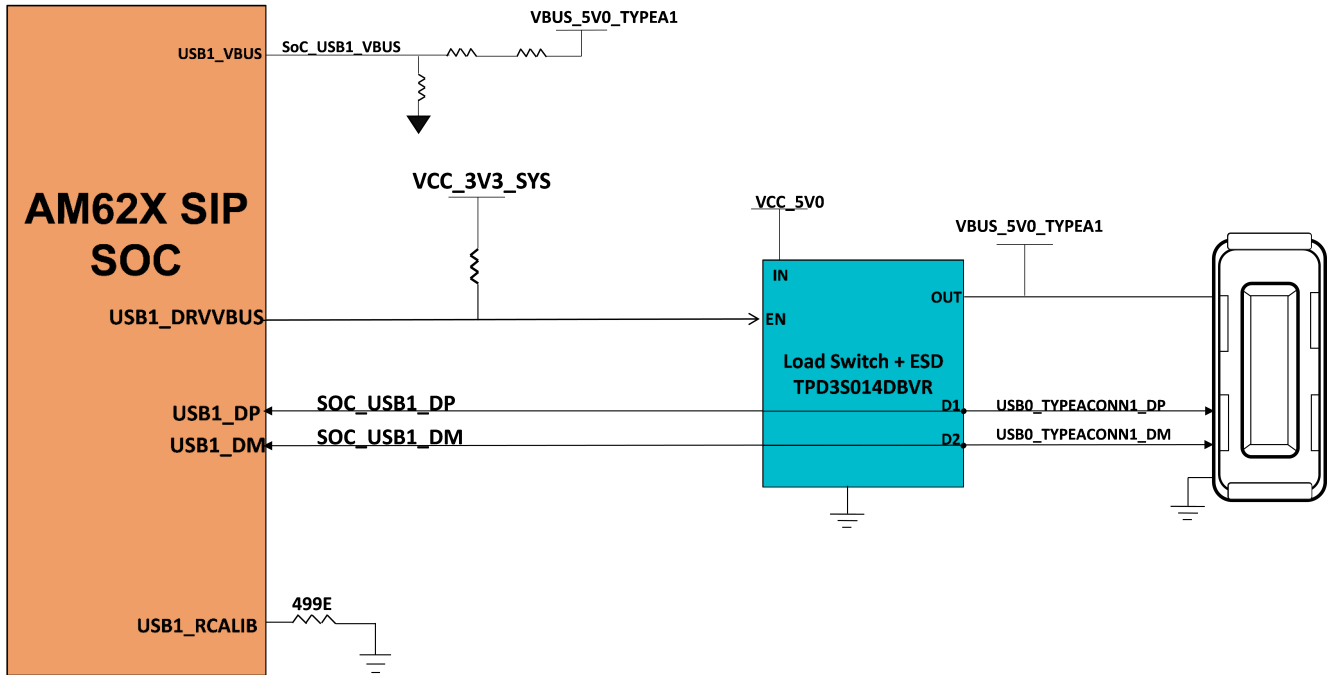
VBUS_5V0_TYPEA1

USB1_VBUS

SoC_USB1_VBUS

AM62X SIP SOC

VCC_3V3_SYS

VCC_5V0

VBUS_5V0_TYPEA1

IN

OUT

USB1_DRVVBUS

EN

Load Switch + ESD
TPD3S014DBVR

USB1_DP

SOC_USB1_DP

D1

USB0_TYPEACONN1_DP

USB1_DM

SOC_USB1_DM

D2

USB0_TYPEACONN1_DM

499E

USB1_RCALIB